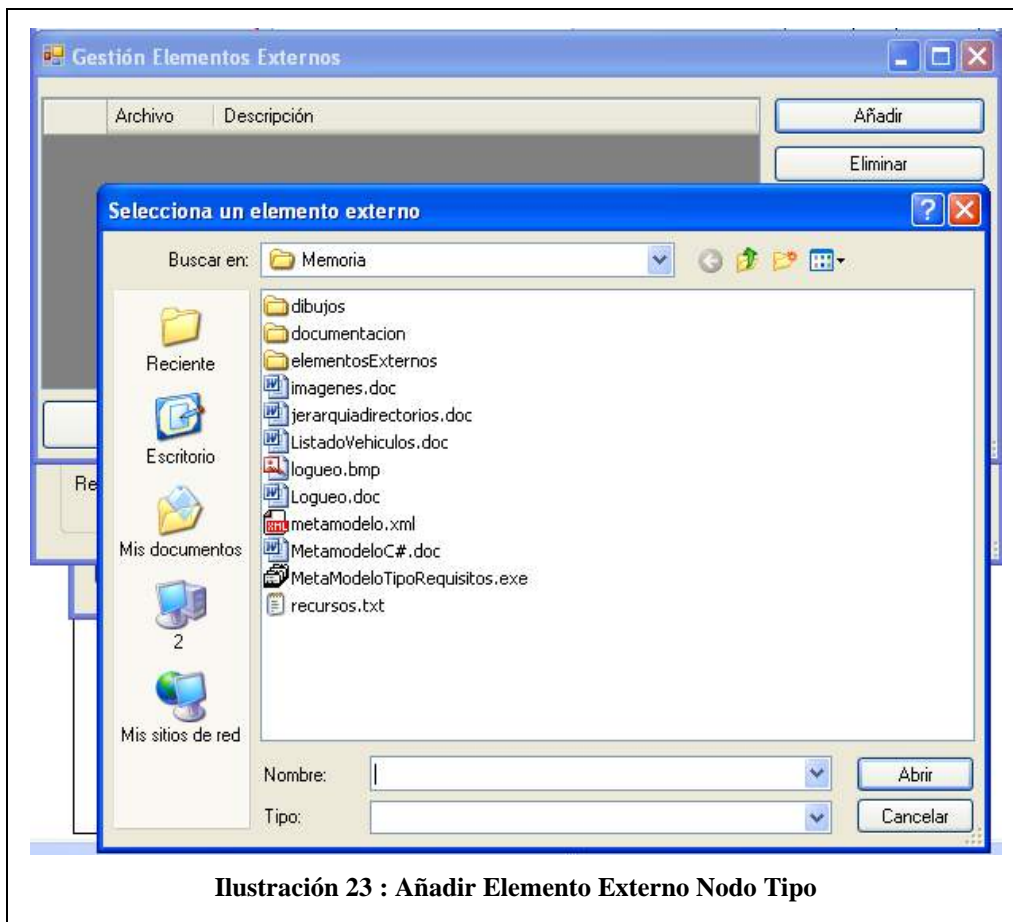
Gestión Elementos Externos

| Archivo | Descripción |
|---|---|

Añadir

Eliminar

Re

Selecciona un elemento externo

Buscar en: Memoria

Reciente

Escritorio

Mis documentos

2

Mis sitios de red

dibujos
documentacion
elementosExternos
imagenes.doc
jerarquiadirectorios.doc
ListadoVehiculos.doc
logueo.bmp
Logueo.doc
metamodelo.xml
MetamodeloC#.doc
MetaModeloTipoRequisitos.exe
recursos.txt

Nombre:

Abrir

Tipo:

Cancelar

Ilustración 23 : Añadir Elemento Externo Nodo Tipo